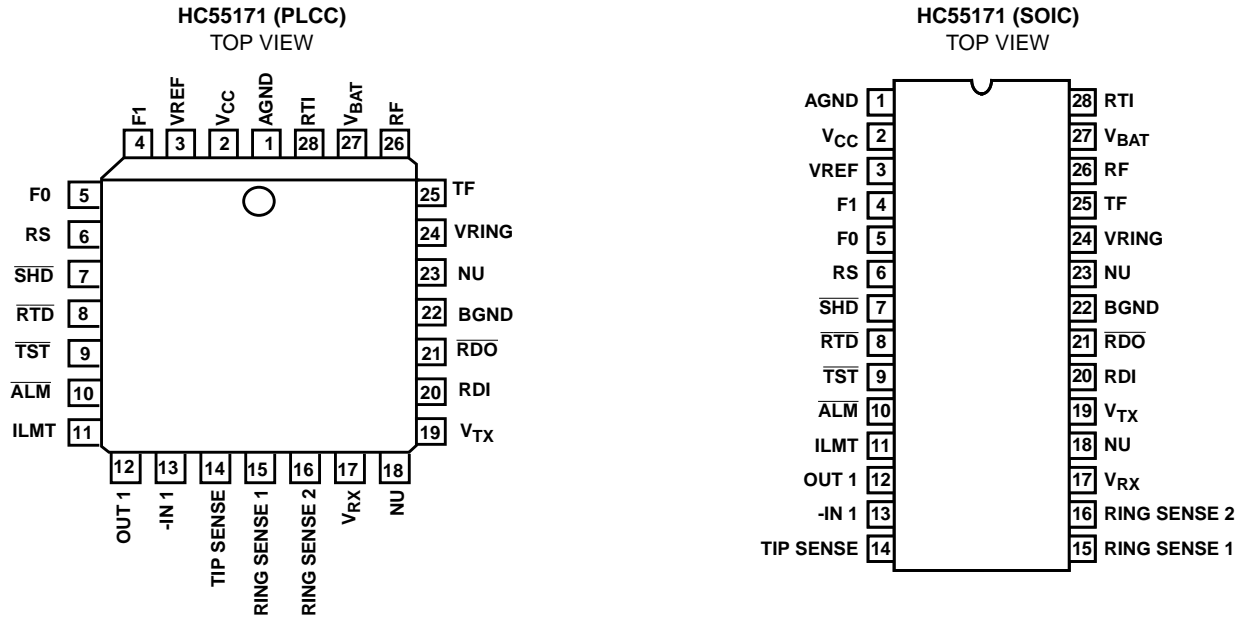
HC55171 (PLCC)
TOP VIEW

F1 4
VREF 3
$V_{CC}$ 2
AGND 1
RTI 28
$V_{BAT}$ 27
RF 26

F0 5
RS 6
$\overline{SHD}$ 7
$\overline{RTD}$ 8
$\overline{TST}$ 9
$\overline{ALM}$ 10
ILMT 11

25 TF
24 VRING
23 NU
22 BGND
21 $\overline{RDO}$
20 RDI
19 $V_{TX}$

12 OUT 1
13 -IN 1
14 TIP SENSE
15 RING SENSE 1
16 RING SENSE 2
17 $V_{RX}$
18 NU

HC55171 (SOIC)
TOP VIEW

AGND 1
$V_{CC}$ 2
VREF 3
F1 4
F0 5
RS 6
$\overline{SHD}$ 7
$\overline{RTD}$ 8
$\overline{TST}$ 9
$\overline{ALM}$ 10
ILMT 11
OUT 1 12
-IN 1 13
TIP SENSE 14

28 RTI
27 $V_{BAT}$
26 RF
25 TF
24 VRING
23 NU
22 BGND
21 $\overline{RDO}$
20 RDI
19 $V_{TX}$
18 NU
17 $V_{RX}$
16 RING SENSE 2
15 RING SENSE 1